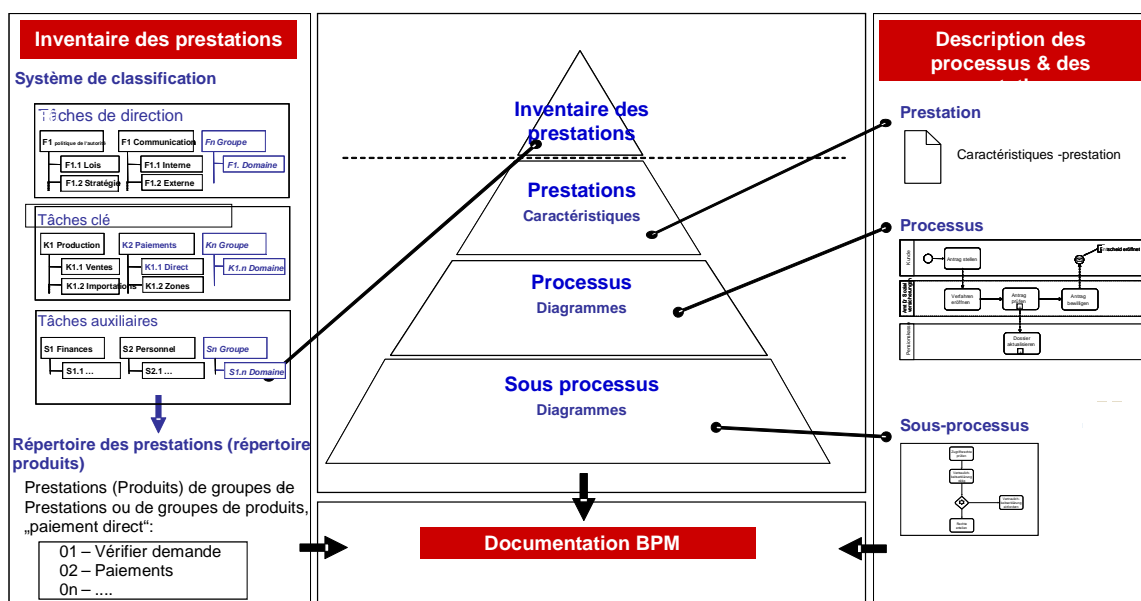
Inventaire des prestations

Système de classification

Tâches de direction

F1 politique de l'autorité

F1 Communication

Fn Groupe

F1.1 Lois

F1.1 Interne

F1. Domaine

F1.2 Stratégie

F1.2 Externe

Tâches clé

K1 Production

K2 Paiements

Kn Groupe

K1.1 Ventes

K1.1 Direct

K1.n Domaine

K1.2 Importations

K1.2 Zones

Tâches auxiliaires

S1 Finances

S2 Personnel

Sn Groupe

S1.1 ...

S2.1 ...

S1.n Domaine

Répertoire des prestations (répertoire produits)

Prestations (Produits) de groupes de Prestations ou de groupes de produits, „paiement direct“:

01 – Vérifier demande
02 – Paiements
0n – ....

Inventaire des prestations

Prestations
Caractéristiques

Processus
Diagrammes

Sous processus
Diagrammes

Documentation BPM

Description des processus & des

Prestation

Caractéristiques -prestation

Processus

Kunde

Antrag stellen

Entscheid eröffnet

Verfahren eröffnen

Antrag prüfen

Antrag bewilligen

Dossier aktualisieren

Personalabteilung

Sous-processus